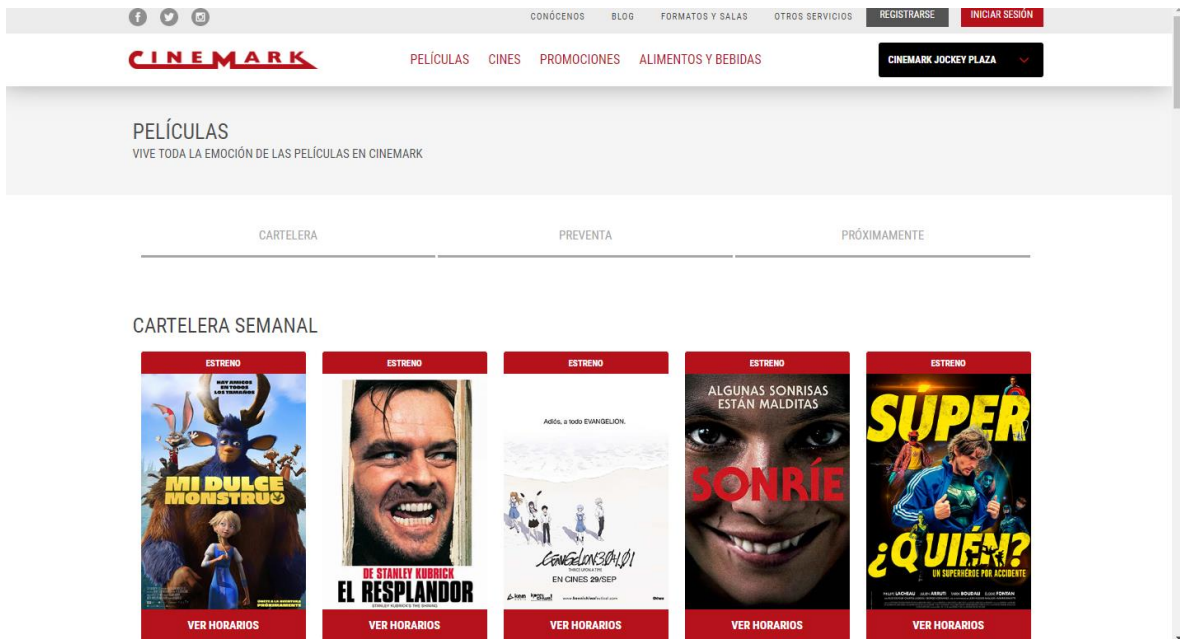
CONÓCENOS BLOG FORMATOS Y SALAS OTROS SERVICIOS REGISTRARSE INICIAR SESIÓN

CINEMARK

PELÍCULAS CINES PROMOCIONES ALIMENTOS Y BEBIDAS

CINEMARK JOCKEY PLAZA

PELÍCULAS
VIVE TODA LA EMOCIÓN DE LAS PELÍCULAS EN CINEMARK

CARTELERA PREVENTA PRÓXIMAMENTE

CARTELERA SEMANAL

ESTRENO
HAY AMIGOS EN TODOS LOS TAMAÑOS
MI DULCE MONSTRUO
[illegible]
VER HORARIOS

ESTRENO
DE STANLEY KUBRICK
EL RESPLANDOR
STANLEY KUBRICK'S THE SHINING
VER HORARIOS

ESTRENO
Adiós, a todo EVANGELION.
EVANGELION:3.0+1.01
THRICE UPON A TIME
EN CINES 29/SEP
VER HORARIOS

ESTRENO
ALGUNAS SONRISAS ESTÁN MALDITAS
SONRÍE
VER HORARIOS

ESTRENO
SUPER ¿QUIÉN?
UN SUPERHÉROE POR ACCIDENTE
VER HORARIOS